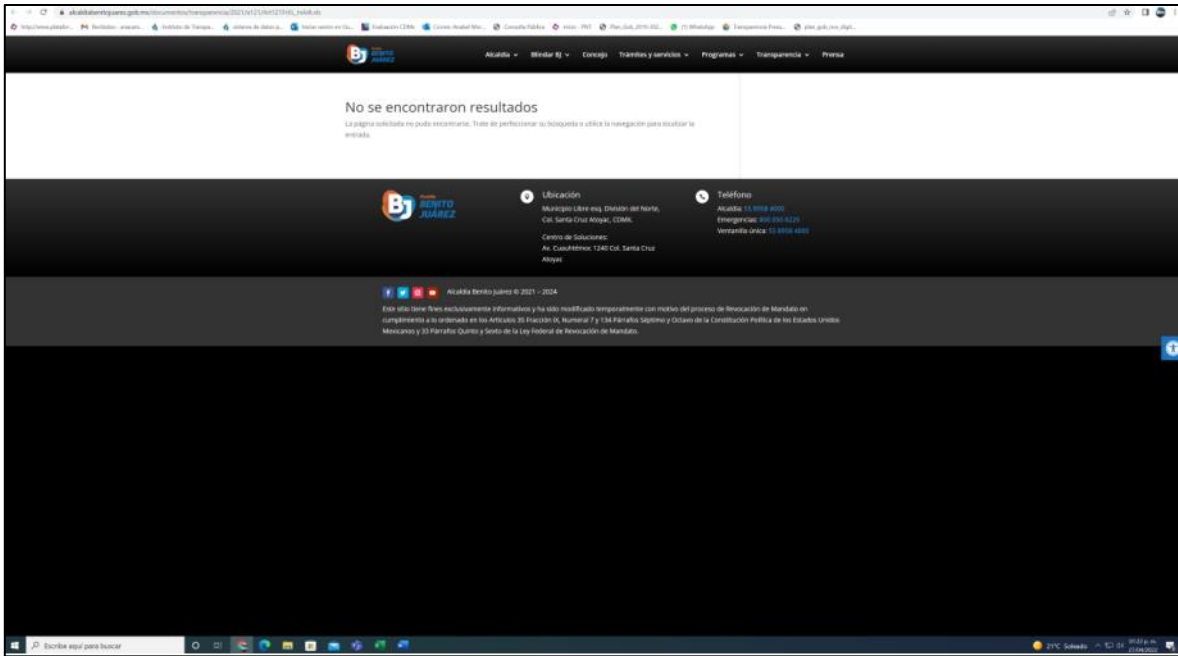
alcaldiabenitojuarez.gob.mx/documentos/transparencia/2021/a121/fxrt121fr6_fxlidt.xls

BJ BENITO JUÁREZ

Alcaldía · Blindar BJ · Concejo · Trámites y servicios · Programas · Transparencia · Prensa

No se encontraron resultados

La página solicitada no pudo encontrarse. Trate de perfeccionar su búsqueda o utilice la navegación para localizar la entrada.

BJ BENITO JUÁREZ

Ubicación
Municipio Libre esq. División del Norte, Col. Santa Cruz Atoyac, CDMX.

Centro de Soluciones:
Av. Cuauhtémoc 1240 Col. Santa Cruz Atoyac

Teléfono
Alcaldía: 55 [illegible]
Emergencias: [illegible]
Ventanilla única: 55 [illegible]

Alcaldía Benito Juárez © 2021 – 2024

Este sitio tiene fines exclusivamente informativos y ha sido modificado temporalmente con motivo del proceso de Revocación de Mandato en cumplimiento a lo ordenado en los Artículos 35 Fracción IX, Numeral 7 y 134 Párrafos Séptimo y Octavo de la Constitución Política de los Estados Unidos Mexicanos y 33 Párrafos Quinto y Sexto de la Ley Federal de Revocación de Mandato.

Escribe aquí para buscar

21°C Soleado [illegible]